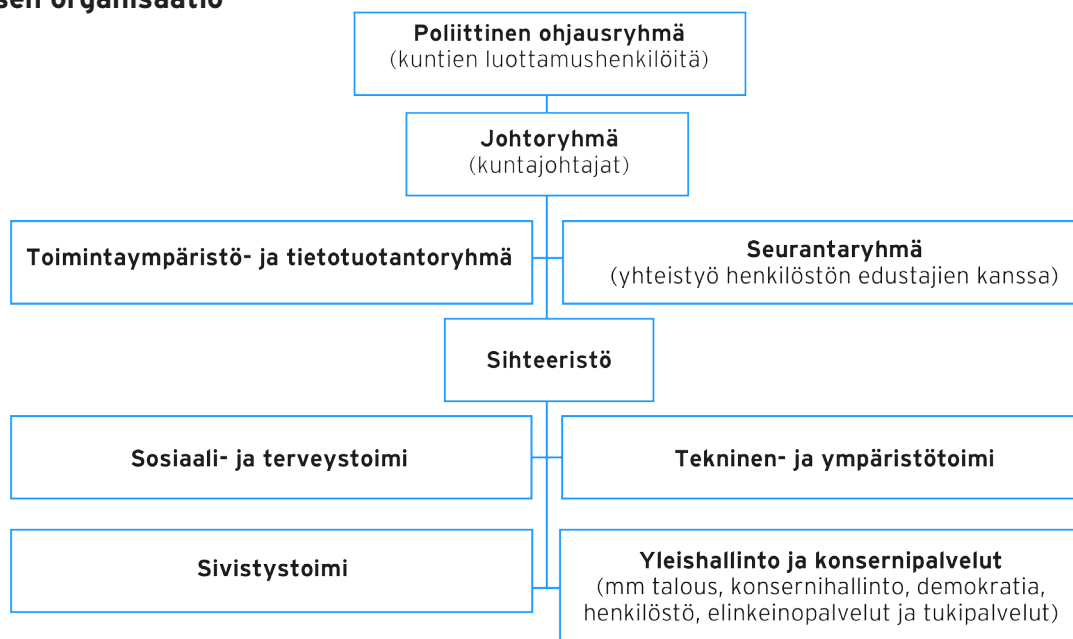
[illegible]sen organisaatio

Poliittinen ohjausryhmä
(kuntien luottamushenkilöitä)

Johtoryhmä
(kuntajohtajat)

Toimintaympäristö- ja tietotuotantoryhmä

Seurantaryhmä
(yhteistyö henkilöstön edustajien kanssa)

Sihteeristö

Sosiaali- ja terveystoimi

Tekninen- ja ympäristötoimi

Sivistystoimi

Yleishallinto ja konsernipalvelut
(mm talous, konsernihallinto, demokratia, henkilöstö, elinkeinopalvelut ja tukipalvelut)